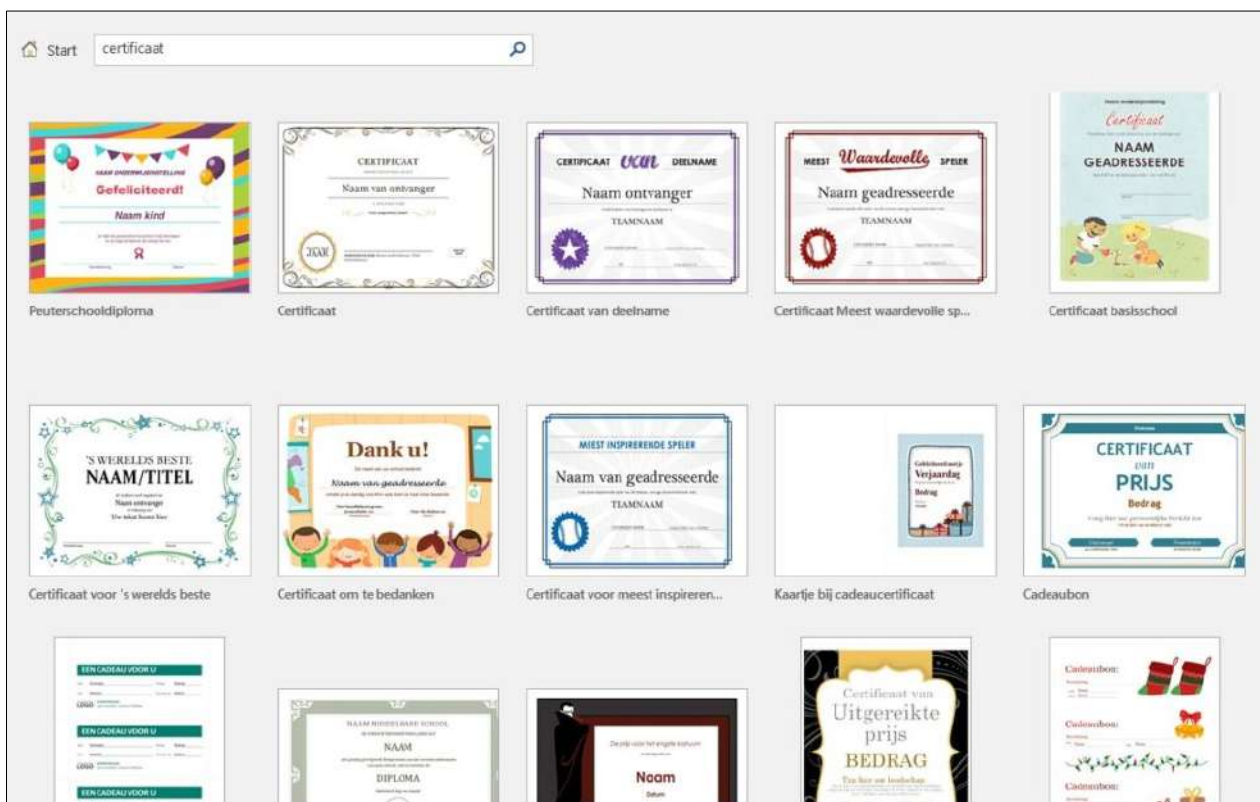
Start certificaat

NAAM ONDERWIJSINSTELLING
Gefeliciteerd!
Naam kind

Peuterschooldiploma

CERTIFICAAT
Naam van ontvanger

Certificaat

CERTIFICAAT VAN DEELNAME
Naam ontvanger
TEAMNAAM

Certificaat van deelname

MEEST Waardevolle SPELER
Naam geadresseerde
TEAMNAAM

Certificaat Meest waardevolle sp...

Certificaat
NAAM GEADRESSEERDE

Certificaat basisschool

'S WERELDS BESTE
NAAM/TITEL
Naam ontvanger

Certificaat voor 's werelds beste

Dank u!
Naam van geadresseerde

Certificaat om te bedanken

MEEST INSPIRERENDE SPELER
Naam van geadresseerde
TEAMNAAM

Certificaat voor meest inspireren...

Verjaardag
Bedrag

Kaartje bij cadeaucertificaat

CERTIFICAAT
van
PRIJS
Bedrag

Cadeaubon

EEN CADEAU VOOR U
LOGO
EEN CADEAU VOOR U
LOGO
EEN CADEAU VOOR U

NAAM MIDDELBARE SCHOOL
NAAM
DIPLOMA

Naam

Certificaat van
Uitgereikte
prijs
BEDRAG

Cadeaubon:
Cadeaubon:
Cadeaubon: